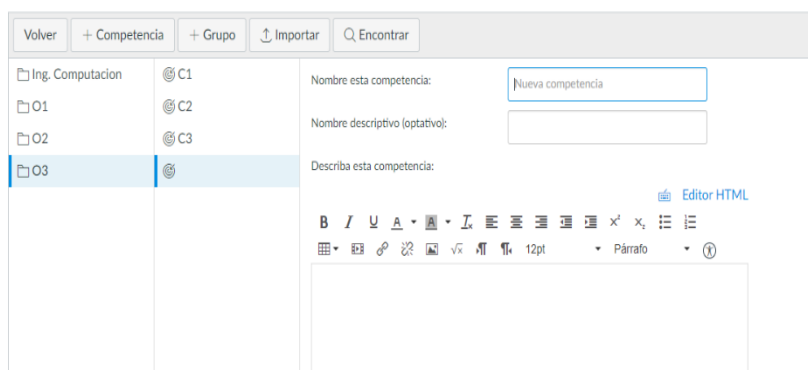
Volver | + Competencia | + Grupo | Importar | Encontrar

Ing. Computacion
O1
O2
O3

C1
C2
C3

Nombre esta competencia: Nueva competencia
Nombre descriptivo (optativo):
Describa esta competencia:

Editor HTML

B I U A A $x^2$ $x_2$
12pt Párrafo